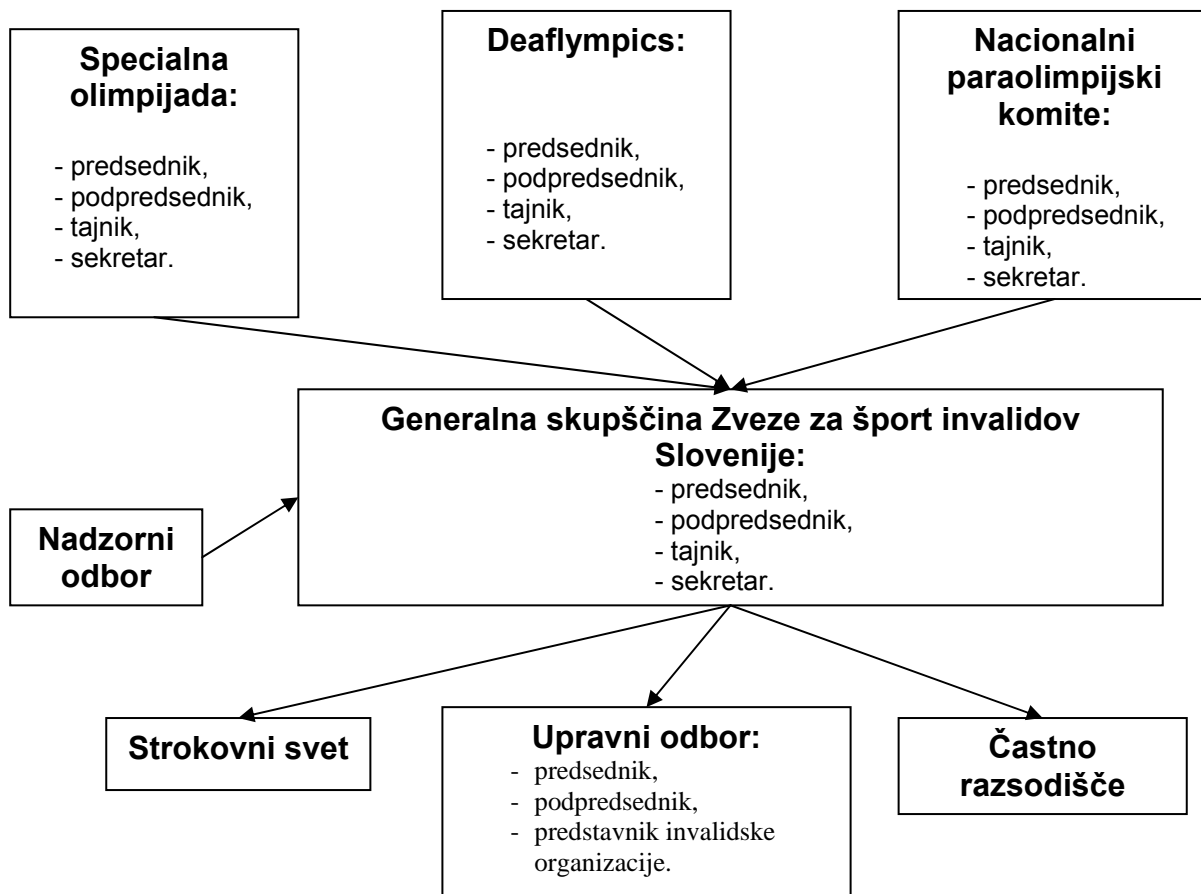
**Specialna olimpijada:**
- predsednik,
- podpredsednik,
- tajnik,
- sekretar.

**Deaflympics:**
- predsednik,
- podpredsednik,
- tajnik,
- sekretar.

**Nacionalni paraolimpijski komite:**
- predsednik,
- podpredsednik,
- tajnik,
- sekretar.

**Generalna skupščina Zveze za šport invalidov Slovenije:**
- predsednik,
- podpredsednik,
- tajnik,
- sekretar.

**Nadzorni odbor**

**Strokovni svet**

**Upravni odbor:**
- predsednik,
- podpredsednik,
- predstavnik invalidske organizacije.

**Častno razsodišče**